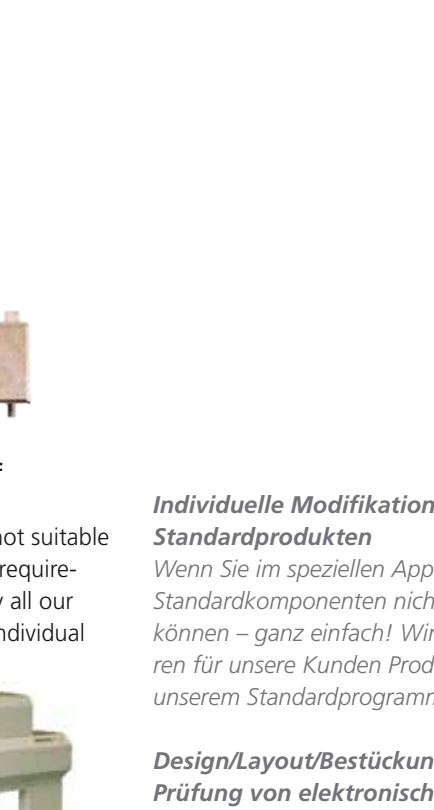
:

not suitable
require-
y all our
ndividual

Individuelle Modifikation
Standardprodukten
Wenn Sie im speziellen App
Standardkomponenten nich
können – ganz einfach! Wir
ren für unsere Kunden Prod
unserem Standardprogramm

Design/Layout/Bestückun
Prüfung von elektronisch